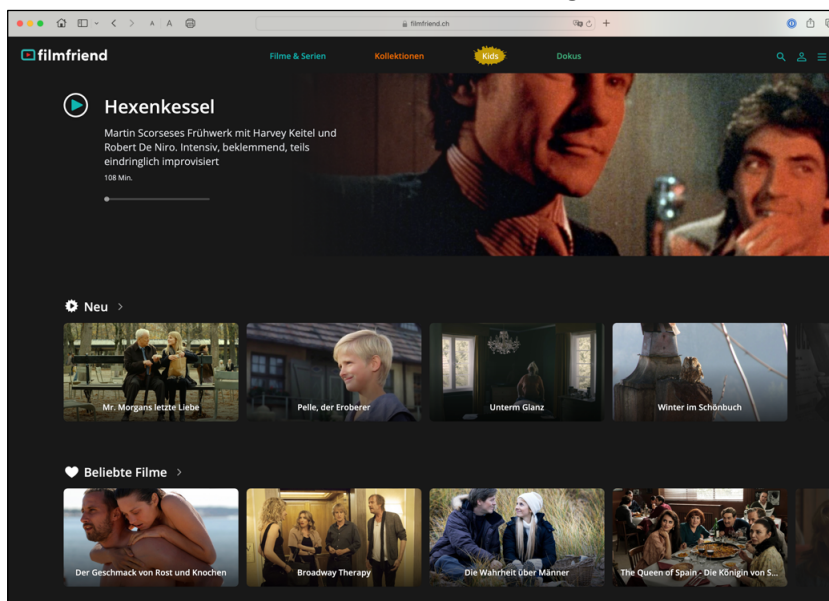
A A

filmfriend.ch

filmfriend

Filme & Serien

Kollektionen

Kids

Dokus

Hexenkessel

Martin Scorseses Frühwerk mit Harvey Keitel und Robert De Niro. Intensiv, beklemmend, teils eindringlich improvisiert

108 Min.

Neu >

Mr. Morgans letzte Liebe

Pelle, der Eroberer

Unterm Glanz

Winter im Schönbuch

Beliebte Filme >

Der Geschmack von Rost und Knochen

Broadway Therapy

Die Wahrheit über Männer

The Queen of Spain - Die Königin von S...